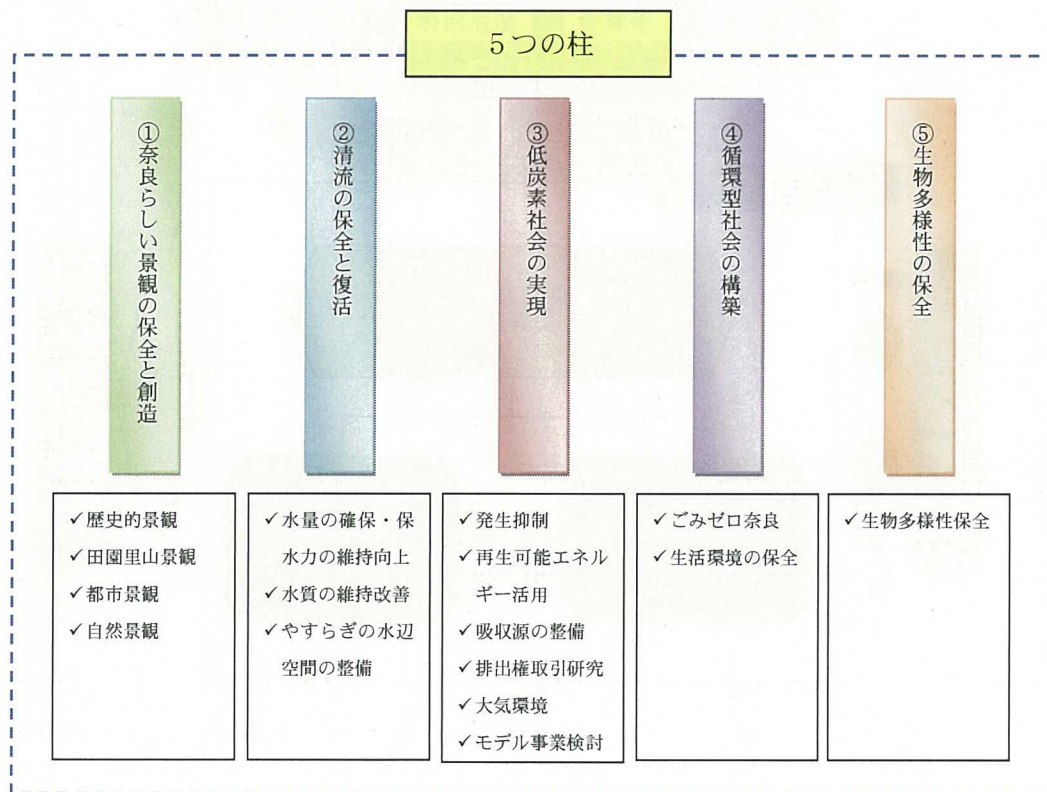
5つの柱

①奈良らしい景観の保全と創造

②清流の保全と復活

③低炭素社会の実現

④循環型社会の構築

⑤生物多様性の保全

✓歴史的景観
✓田園里山景観
✓都市景観
✓自然景観

✓水量の確保・保水力の維持向上
✓水質の維持改善
✓やすらぎの水辺空間の整備

✓発生抑制
✓再生可能エネルギー活用
✓吸収源の整備
✓排出権取引研究
✓大気環境
✓モデル事業検討

✓ごみゼロ奈良
✓生活環境の保全

✓生物多様性保全